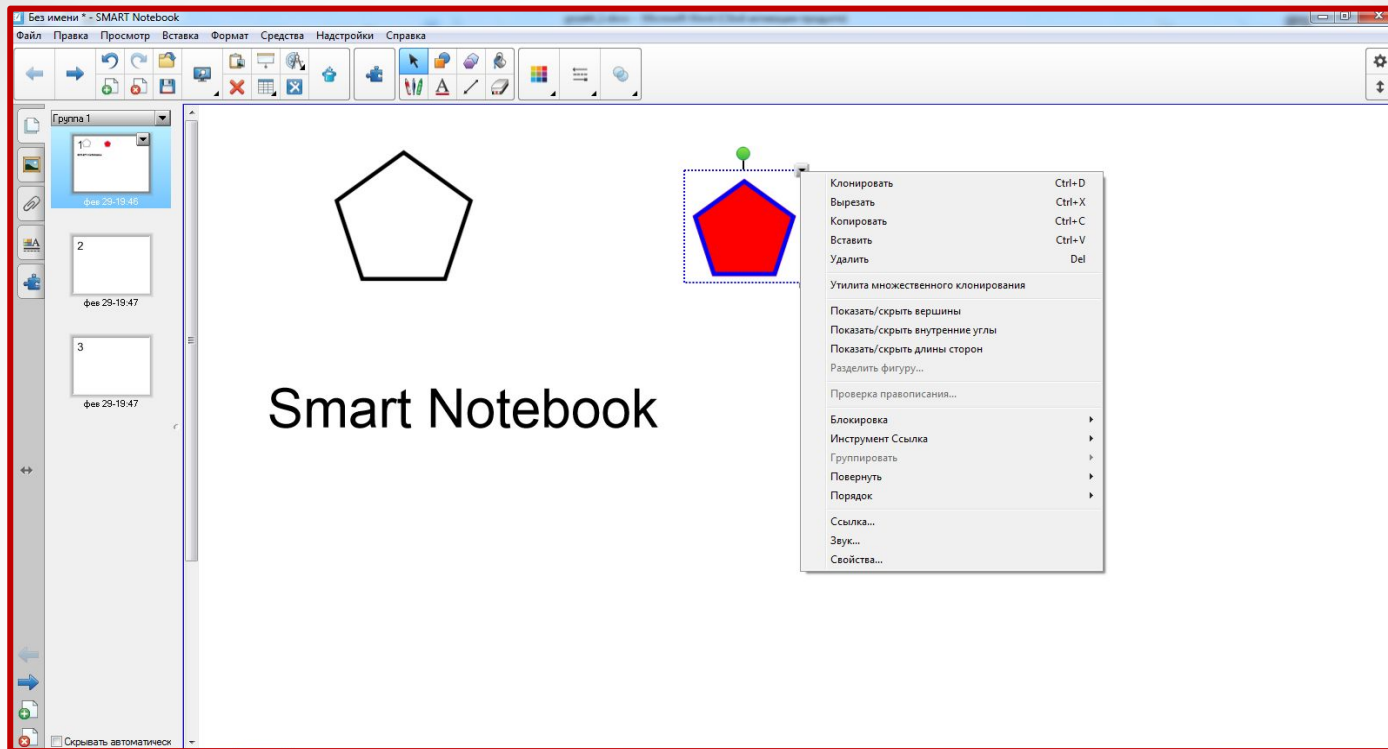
Без имени * - SMART Notebook

Файл Правка Просмотр Вставка Формат Средства Надстройки Справка

Группа 1

1

фев 29-19:46

2

фев 29-19:47

3

фев 29-19:47

Скрывать автоматическ

Smart Notebook

| | |
|---|---|
| Клонировать | Ctrl+D |
| Вырезать | Ctrl+X |
| Копировать | Ctrl+C |
| Вставить | Ctrl+V |
| Удалить | Del |
| Утилита множественного клонирования | |
| Показать/скрыть вершины | |
| Показать/скрыть внутренние углы | |
| Показать/скрыть длины сторон | |
| Разделить фигуру... | |
| Проверка правописания... | |
| Блокировка | ▸ |
| Инструмент Ссылка | ▸ |
| Группировать | ▸ |
| Повернуть | ▸ |
| Порядок | ▸ |
| Ссылка... | |
| Звук... | |
| Свойства... | |